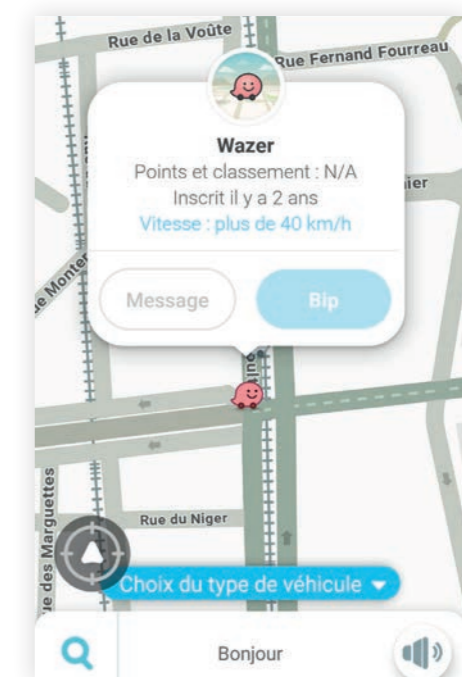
Rue de la Voûte

Rue Fernand Fourreau

Wazer

Points et classement : N/A

Inscrit il y a 2 ans

Vitesse : plus de 40 km/h

ier

e Monte

Message

Bip

Rue des Marguettes

Rue du Niger

Choix du type de véhicule

Bonjour